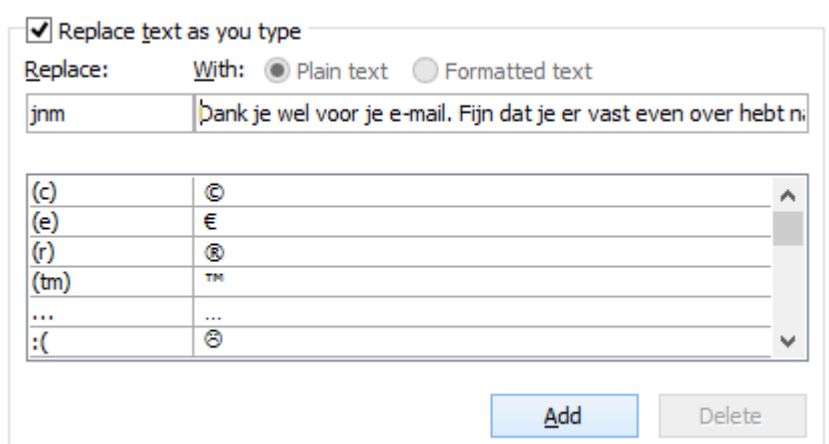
Replace text as you type

Replace: With: Plain text Formatted text

jnm

Dank je wel voor je e-mail. Fijn dat je er vast even over hebt n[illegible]

| | |
|---|---|
| (c) | © |
| (e) | € |
| (r) | ® |
| (tm) | ™ |
| ... | … |
| :( | ☹ |

Add Delete